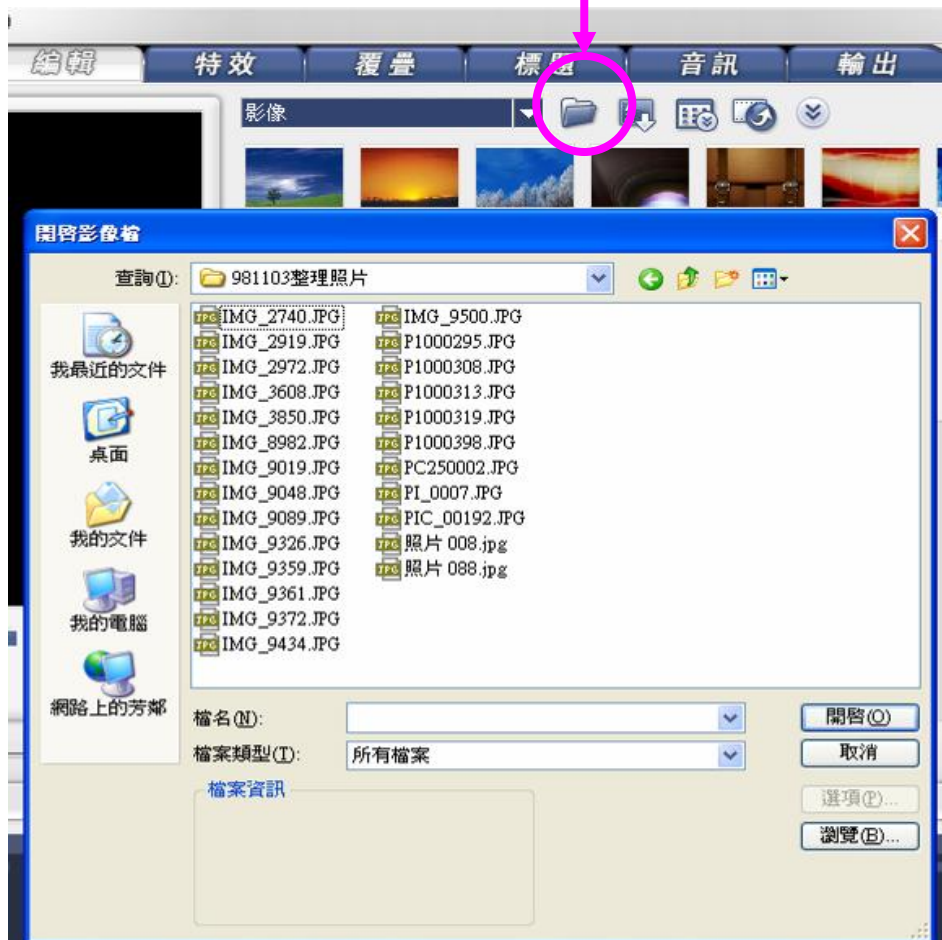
編輯 特效 覆疊 標題 音訊 輸出

影像

開啟影像檔

查詢(I): 981103整理照片

我最近的文件
桌面
我的文件
我的電腦
網路上的芳鄰

IMG_2740.JPG
IMG_2919.JPG
IMG_2972.JPG
IMG_3608.JPG
IMG_3850.JPG
IMG_8982.JPG
IMG_9019.JPG
IMG_9048.JPG
IMG_9089.JPG
IMG_9326.JPG
IMG_9359.JPG
IMG_9361.JPG
IMG_9372.JPG
IMG_9434.JPG
IMG_9500.JPG
P1000295.JPG
P1000308.JPG
P1000313.JPG
P1000319.JPG
P1000398.JPG
PC250002.JPG
PI_0007.JPG
PIC_00192.JPG
照片 008.jpg
照片 088.jpg

檔名(N):
檔案類型(T): 所有檔案

開啟(O)
取消
選項(P)...
瀏覽(B)...

檔案資訊